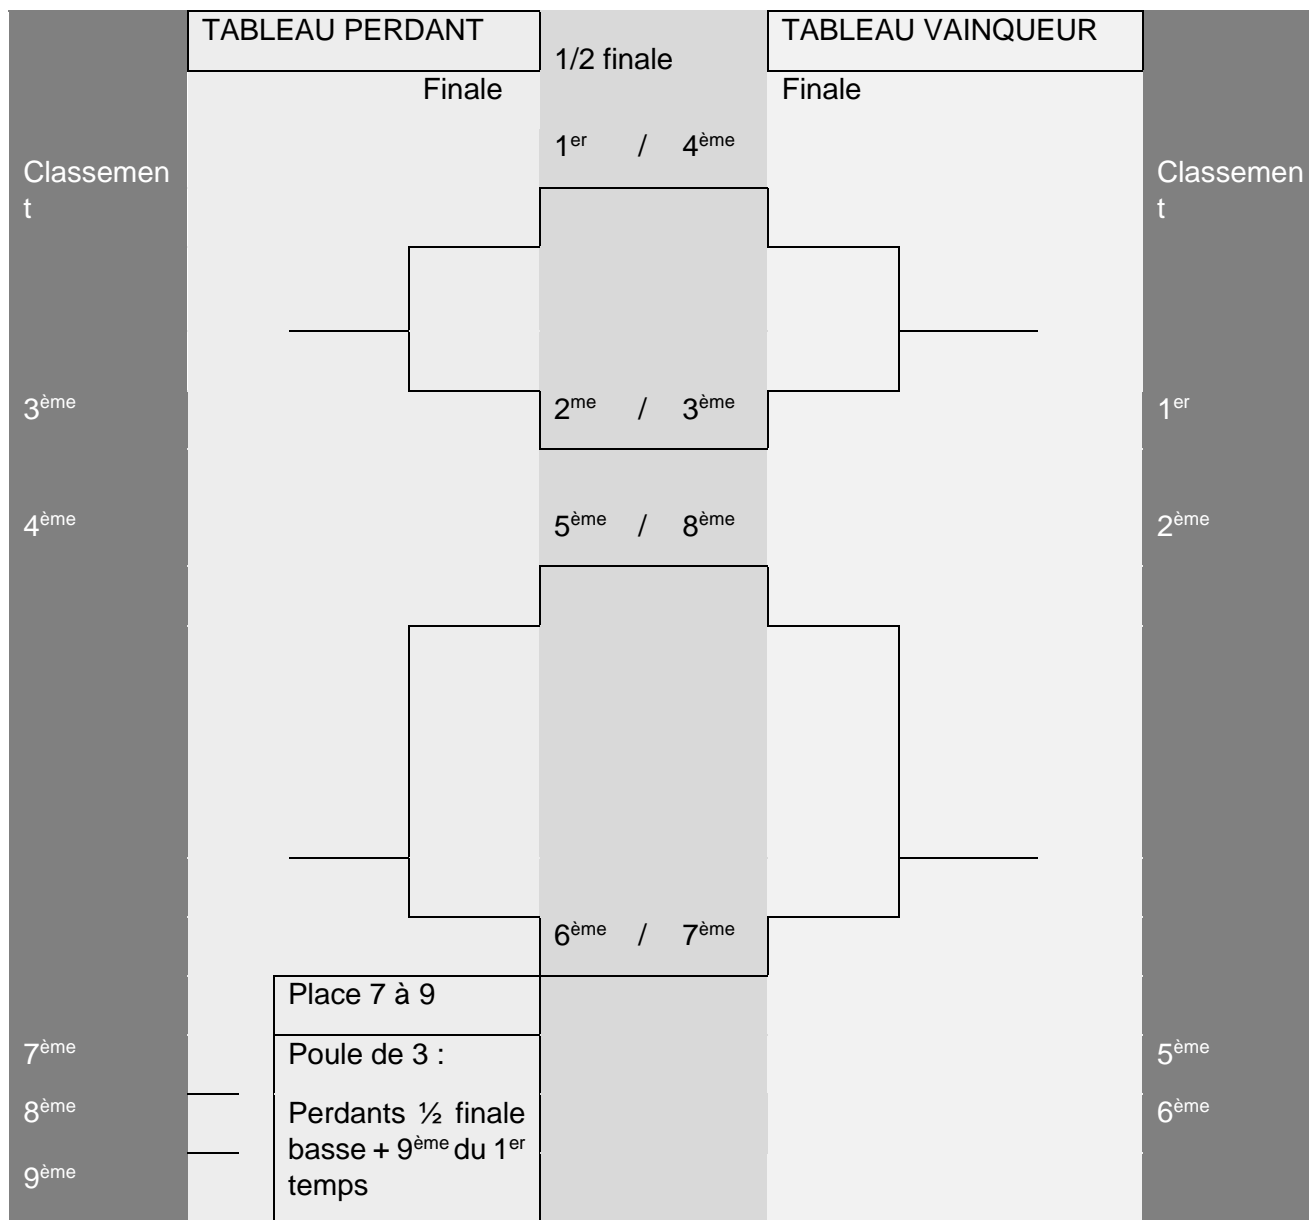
TABLEAU PERDANT

1/2 finale

TABLEAU VAINQUEUR

Finale

Finale

$1^{er}$ / $4^{ème}$

Classement

Classement

$3^{ème}$

$2^{me}$ / $3^{ème}$

$1^{er}$

$4^{ème}$

$5^{ème}$ / $8^{ème}$

$2^{ème}$

$6^{ème}$ / $7^{ème}$

Place 7 à 9

$7^{ème}$

Poule de 3 :

$5^{ème}$

$8^{ème}$

Perdants ½ finale basse + $9^{ème}$ du $1^{er}$ temps

$6^{ème}$

$9^{ème}$